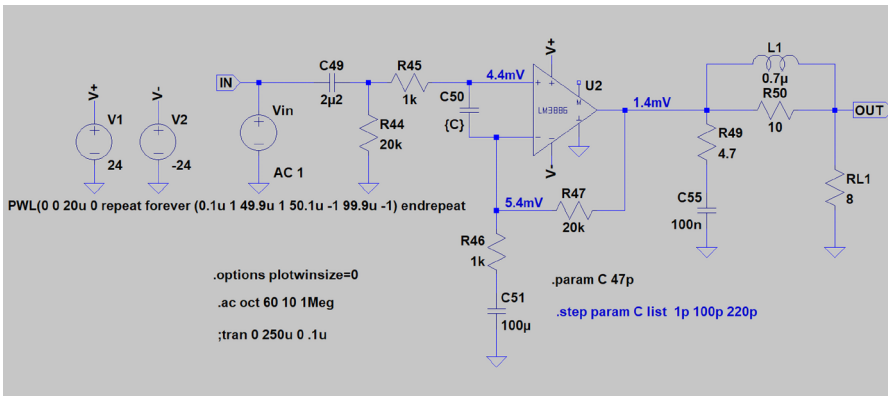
V+
V1
24

V-
V2
-24

IN
Vin
AC 1

C49
2µ2

R45
1k

R44
20k

C50
{C}

4.4mV

V+
U2
LM3886
M
V-

1.4mV

L1
0.7µ

R50
10

OUT

R49
4.7

C55
100n

RL1
8

5.4mV

R47
20k

R46
1k

C51
100µ

PWL(0 0 20u 0 repeat forever (0.1u 1 49.9u 1 50.1u -1 99.9u -1) endrepeat

.options plotwinsize=0

.ac oct 60 10 1Meg

;tran 0 250u 0 .1u

.param C 47p

.step param C list 1p 100p 220p